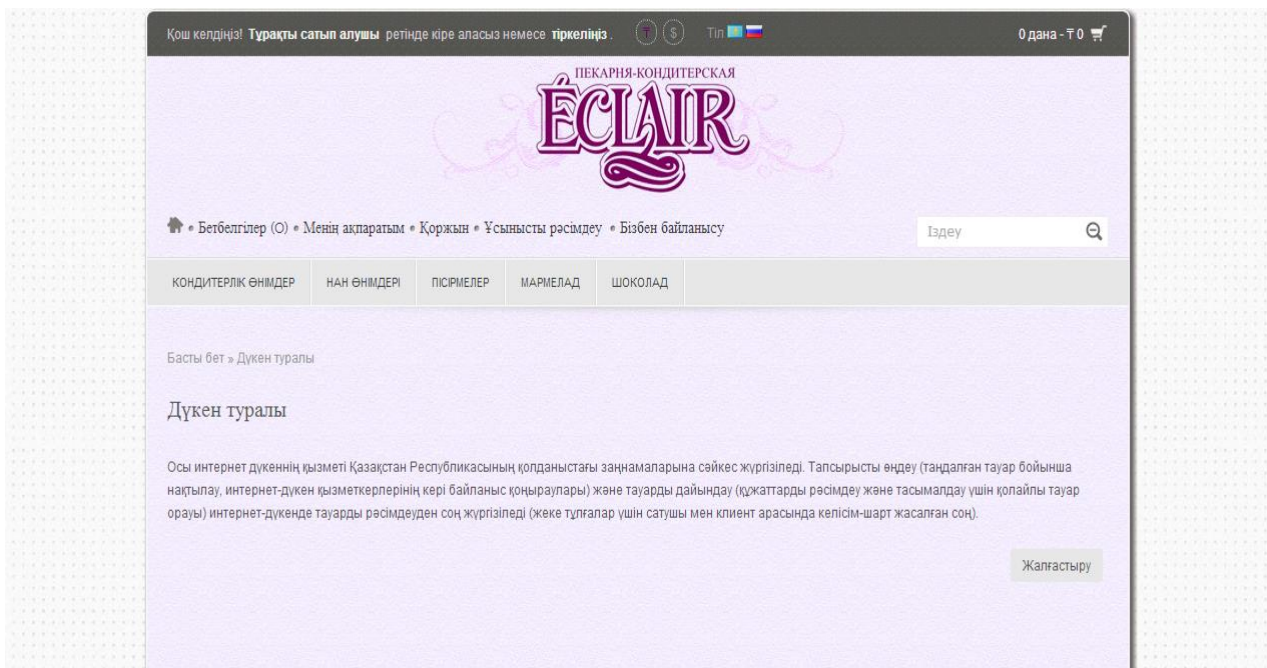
Қош келдіңіз! Тұрақты сатып алушы ретінде кіре аласыз немесе тіркеліңіз . ₸ $ Тіл

0 дана - ₸ 0

ПЕКАРНЯ-КОНДИТЕРСКАЯ
ÉCLAIR

• Бетбелгілер (0) • Менің ақпаратым • Қоржын • Ұсынысты рәсімдеу • Бізбен байланысу

Іздеу

КОНДИТЕРЛІК ӨНІМДЕР | НАН ӨНІМДЕРІ | ПІСІРМЕЛЕР | МАРМЕЛАД | ШОКОЛАД

Басты бет » Дүкен туралы

Дүкен туралы

Осы интернет дүкеннің қызметі Қазақстан Республикасының қолданыстағы заңнамаларына сәйкес жүргізіледі. Тапсырысты өңдеу (таңдалған тауар бойынша нақтылау, интернет-дүкен қызметкерлерінің кері байланыс қоңыраулары) және тауарды дайындау (құжаттарды рәсімдеу және тасымалдау үшін қолайлы тауар орауы) интернет-дүкенде тауарды рәсімдеуден соң жүргізіледі (жеке тұлғалар үшін сатушы мен клиент арасында келісім-шарт жасалған соң).

Жалғастыру